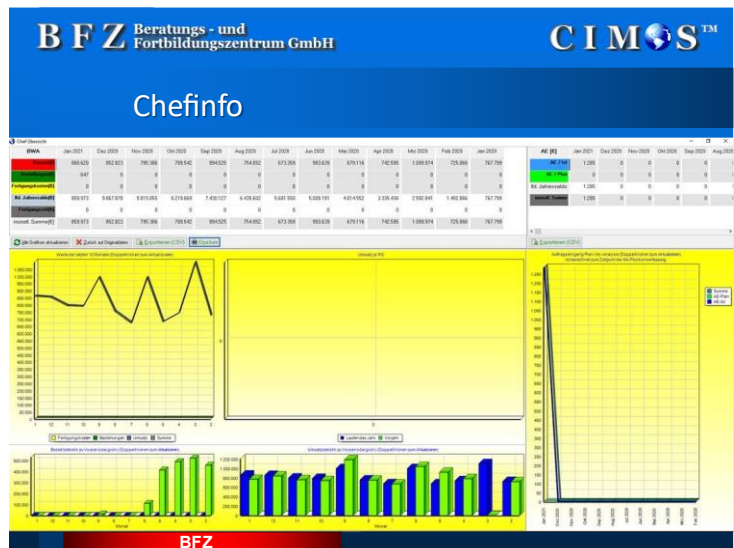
B F Z Beratungs - und Fortbildungszentrum GmbH

CIMOS™

Chefinfo

Chef Übersicht

| BWA | Jan 2021 | Dez 2020 | Nov 2020 | Okt 2020 | Sep 2020 | Aug 2020 | Jul 2020 | Jun 2020 | Mai 2020 | Apr 2020 | Mrz 2020 | Feb 2020 | Jan 2020 |
|---|---|---|---|---|---|---|---|---|---|---|---|---|---|
| Umsatz[€] | 860.420 | 852.823 | 795.366 | 769.542 | 994.525 | 754.652 | 673.359 | 993.639 | 679.116 | 742.595 | 1.099.974 | 725.868 | 767.799 |
| Bestellungen[€] | 947 | 0 | 0 | 0 | 0 | 0 | 0 | 0 | 0 | 0 | 0 | 0 | 0 |
| Fertigungskosten[€] | 0 | 0 | 0 | 0 | 0 | 0 | 0 | 0 | 0 | 0 | 0 | 0 | 0 |
| Ist Jahressaldo[€] | 859.973 | 9.867.876 | 9.015.055 | 8.219.660 | 7.450.127 | 6.455.602 | 5.681.550 | 5.008.191 | 4.014.552 | 3.335.436 | 2.592.841 | 1.492.866 | 767.799 |
| Fertigungskosten | 0 | 0 | 0 | 0 | 0 | 0 | 0 | 0 | 0 | 0 | 0 | 0 | 0 |
| monatl. Summe[€] | 859.973 | 852.823 | 795.366 | 769.542 | 994.525 | 754.652 | 673.359 | 993.639 | 679.116 | 742.595 | 1.099.974 | 725.868 | 767.799 |

| AE [€] | Jan 2021 | Dez 2020 | Nov 2020 | Okt 2020 | Sep 2020 | Aug 2020 |
|---|---|---|---|---|---|---|
| AE / Ist | 1.285 | 0 | 0 | 0 | 0 | 0 |
| AE / Plan | 0 | 0 | 0 | 0 | 0 | 0 |
| Ist Jahressaldo | 1.285 | 0 | 0 | 0 | 0 | 0 |
| monatl. Summe | 1.285 | 0 | 0 | 0 | 0 | 0 |

Alle Grafiken aktualisieren | Zurück auf Originaldaten | Exportieren (CSV) | Drucken

Exportieren (CSV)

Werte der letzten 12 Monate (Doppelklicken zum aktualisieren)

Umsatz je KG

Auftragseingang Plan / Ist -Analyse (Doppelklicken zum aktualisieren)

Fertigungskosten | Bestellungen | Umsatz | Summe

Bestellstatistik zu Vorjahresvergleich (Doppelklicken zum aktualisieren)

Umsatzstatistik zu Vorjahresvergleich (Doppelklicken zum aktualisieren)

laufendes Jahr | Vorjahr

Monat

Summe | AE-Plan | AE-Ist

BFZ